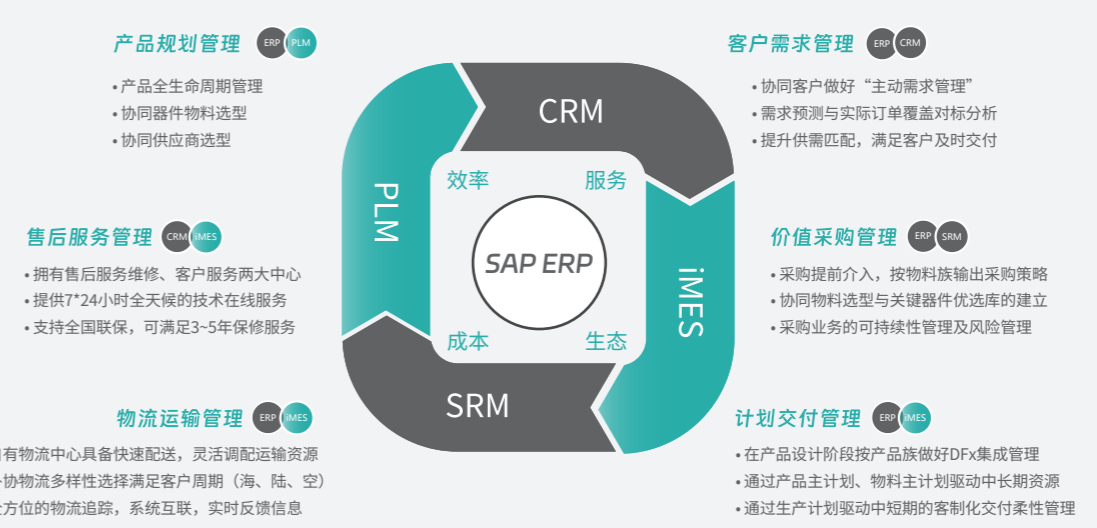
产品规划管理 ERP PLM

• 产品全生命周期管理
• 协同器件物料选型
• 协同供应商选型

售后服务管理 CRM iMES

• 拥有售后服务维修、客户服务两大中心
• 提供7*24小时全天候的技术在线服务
• 支持全国联保，可满足3~5年保修服务

物流运输管理 ERP iMES

有物流中心具备快速配送，灵活调配运输资源
协物流多样性选择满足客户周期（海、陆、空）
方位的物流追踪，系统互联，实时反馈信息

CRM
PLM
iMES
SRM
效率
服务
成本
生态
SAP ERP

客户需求管理 ERP CRM

• 协同客户做好“主动需求管理”
• 需求预测与实际订单覆盖对标分析
• 提升供需匹配，满足客户及时交付

价值采购管理 ERP SRM

• 采购提前介入，按物料族输出采购策略
• 协同物料选型与关键器件优选库的建立
• 采购业务的可持续性管理及风险管理

计划交付管理 ERP iMES

• 在产品设计阶段按产品族做好DFx集成管理
• 通过产品主计划、物料主计划驱动中长期资源
• 通过生产计划驱动中短期的客制化交付柔性管理